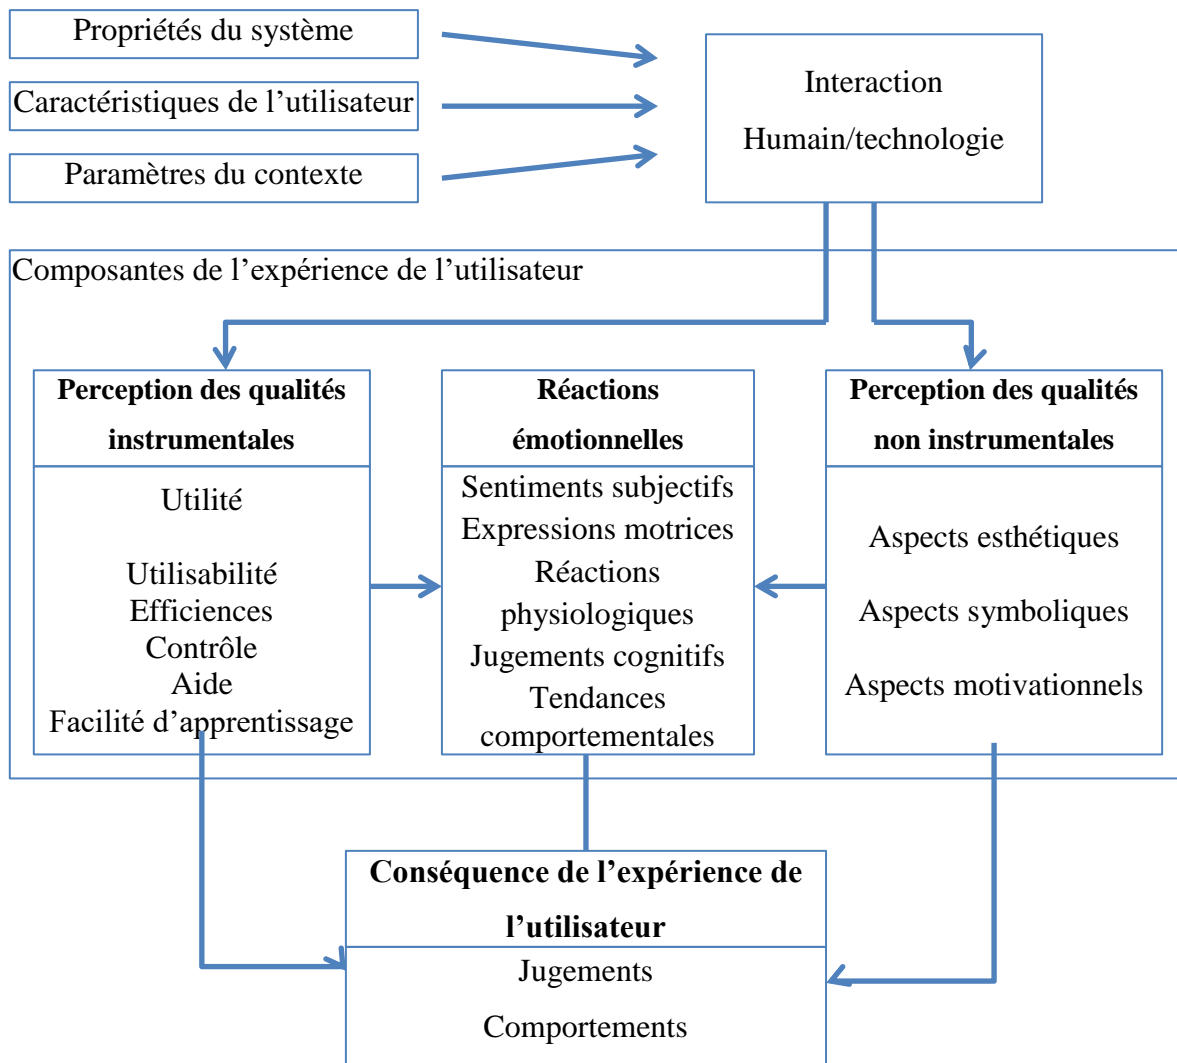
Propriétés du système

Caractéristiques de l’utilisateur

Paramètres du contexte

Interaction

Humain/technologie

Composantes de l’expérience de l’utilisateur

**Perception des qualités instrumentales**

Utilité

Utilisabilité
Efficiences
Contrôle
Aide
Facilité d’apprentissage

**Réactions émotionnelles**

Sentiments subjectifs
Expressions motrices
Réactions physiologiques
Jugements cognitifs
Tendances comportementales

**Perception des qualités non instrumentales**

Aspects esthétiques

Aspects symboliques

Aspects motivationnels

**Conséquence de l’expérience de l’utilisateur**

Jugements

Comportements